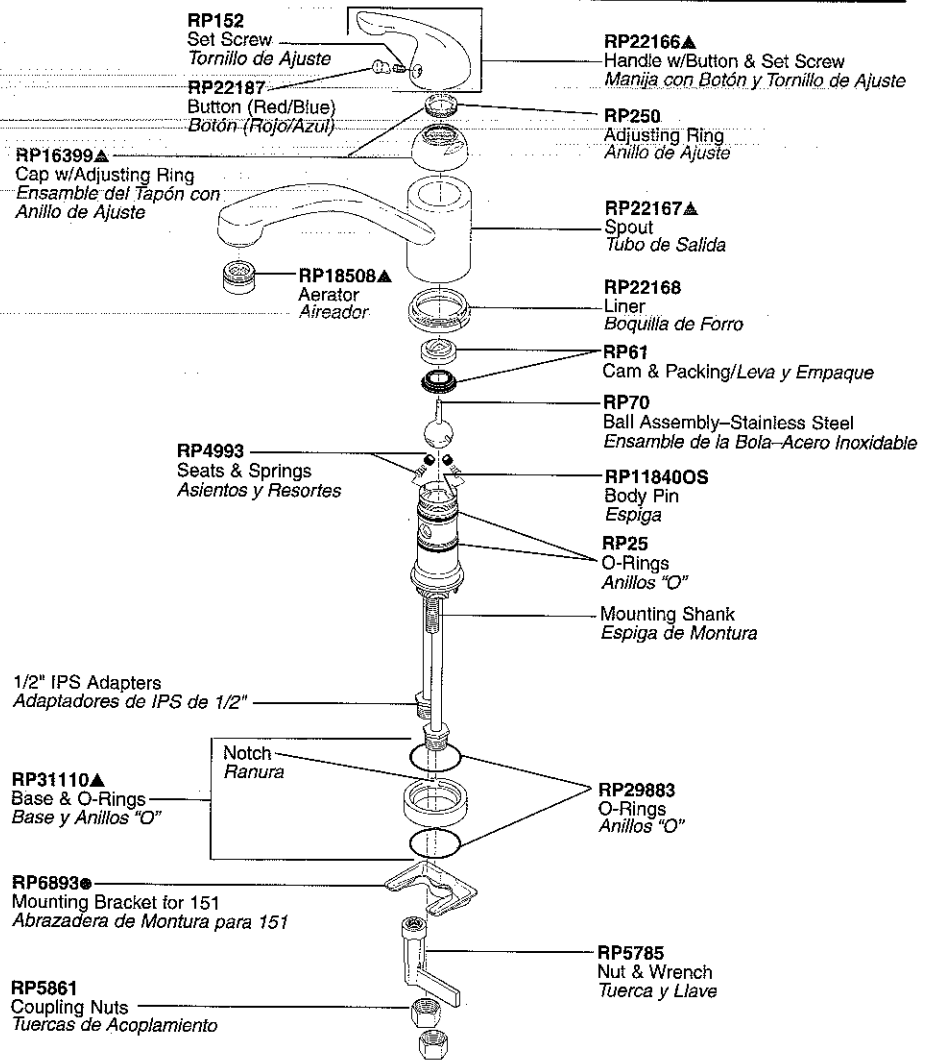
RP152
Set Screw
Tornillo de Ajuste

RP22166▲
Handle w/Button & Set Screw
Manija con Botón y Tornillo de Ajuste

RP22187
Button (Red/Blue)
Botón (Rojo/Azul)

RP250
Adjusting Ring
Anillo de Ajuste

RP16399▲
Cap w/Adjusting Ring
Ensamble del Tapón con Anillo de Ajuste

RP22167▲
Spout
Tubo de Salida

RP18508▲
Aerator
Aireador

RP22168
Liner
Boquilla de Forro

RP61
Cam & Packing/Leva y Empaque

RP70
Ball Assembly–Stainless Steel
Ensamble de la Bola–Acero Inoxidable

RP4993
Seats & Springs
Asientos y Resortes

RP11840OS
Body Pin
Espiga

RP25
O-Rings
Anillos "O"

Mounting Shank
Espiga de Montura

1/2" IPS Adapters
Adaptadores de IPS de 1/2"

Notch
Ranura

RP31110▲
Base & O-Rings
Base y Anillos "O"

RP29883
O-Rings
Anillos "O"

RP6893●
Mounting Bracket for 151
Abrazadera de Montura para 151

RP5785
Nut & Wrench
Tuerca y Llave

RP5861
Coupling Nuts
Tuercas de Acoplamiento